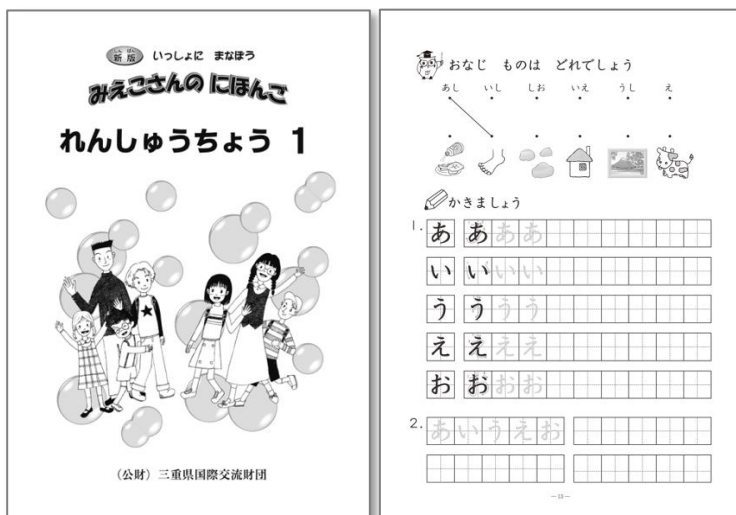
しん ぱん
新版 いっしょに まなぼう
みえこさんの にほんご

れんしゅうちょう 1

（公財）三重県国際交流財団

おなじ ものは どれでしょう

あし いし しお いえ うし え

かきましょう

1. あ あ あ あ
い い い い
う う う う
え え え え
お お お お

2. あ い う え お

— 13 —